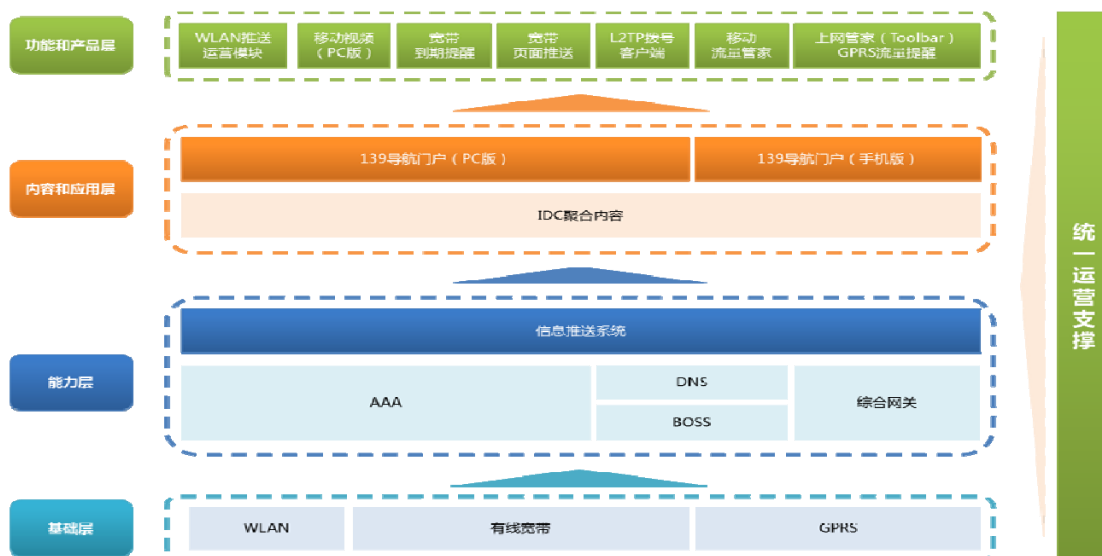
功能和产品层

WLAN推送运营模块

移动视频（PC版）

宽带到期提醒

宽带页面推送

L2TP拨号客户端

移动流量管家

上网管家（Toolbar）GPRS流量提醒

内容和应用层

139导航门户（PC版）

139导航门户（手机版）

IDC聚合内容

能力层

信息推送系统

AAA

DNS

BOSS

综合网关

基础层

WLAN

有线宽带

GPRS

统一运营支撑